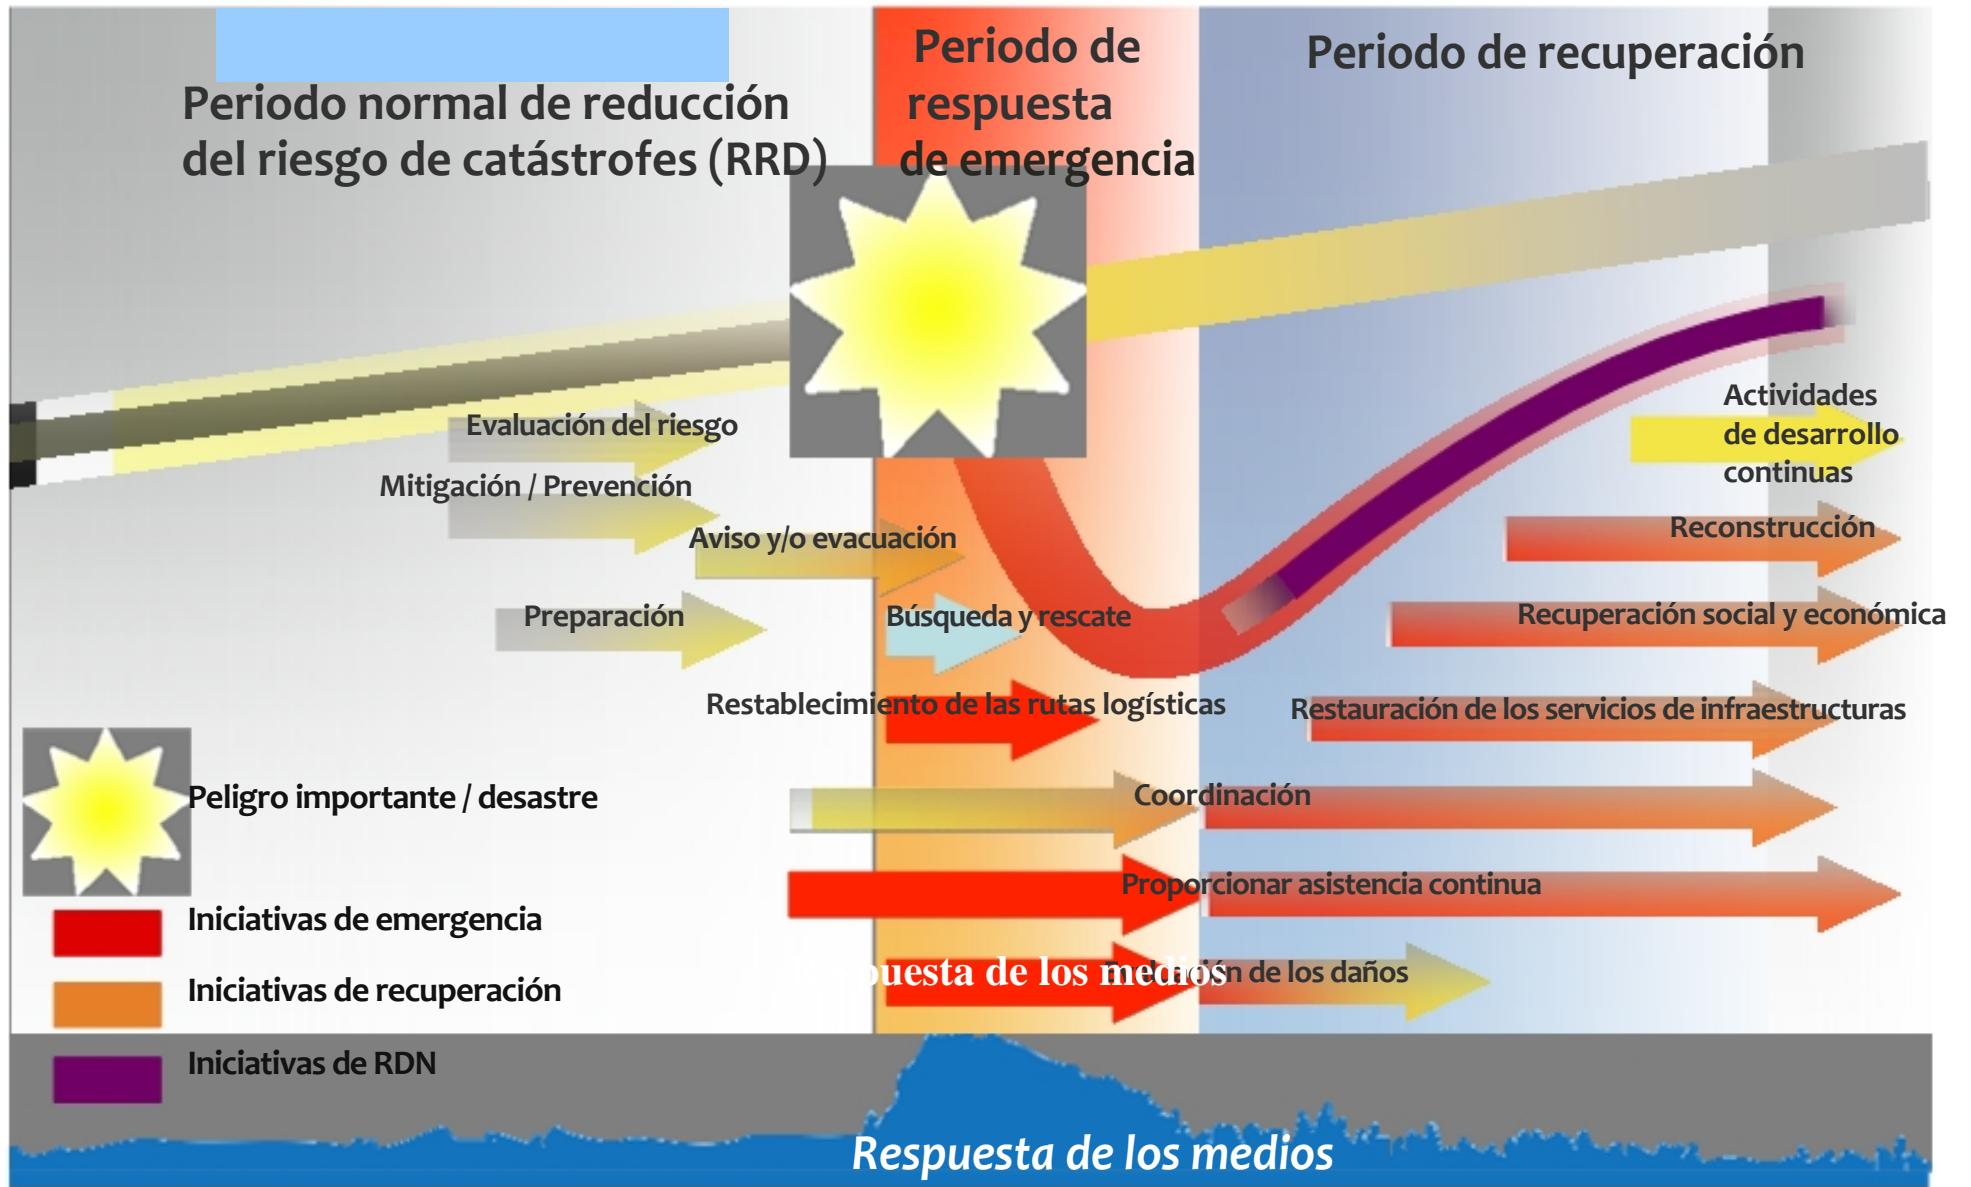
Periodo normal de reducción del riesgo de catástrofes (RRD)

Periodo de respuesta de emergencia

Periodo de recuperación

Evaluación del riesgo

Mitigación / Prevención

Aviso y/o evacuación

Preparación

Búsqueda y rescate

Restablecimiento de las rutas logísticas

Actividades de desarrollo continuas

Reconstrucción

Recuperación social y económica

Restauración de los servicios de infraestructuras

Peligro importante / desastre

Coordinación

Proporcionar asistencia continua

Iniciativas de emergencia

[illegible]uesta de los medios

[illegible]n de los daños

Iniciativas de recuperación

Iniciativas de RDN

Respuesta de los medios